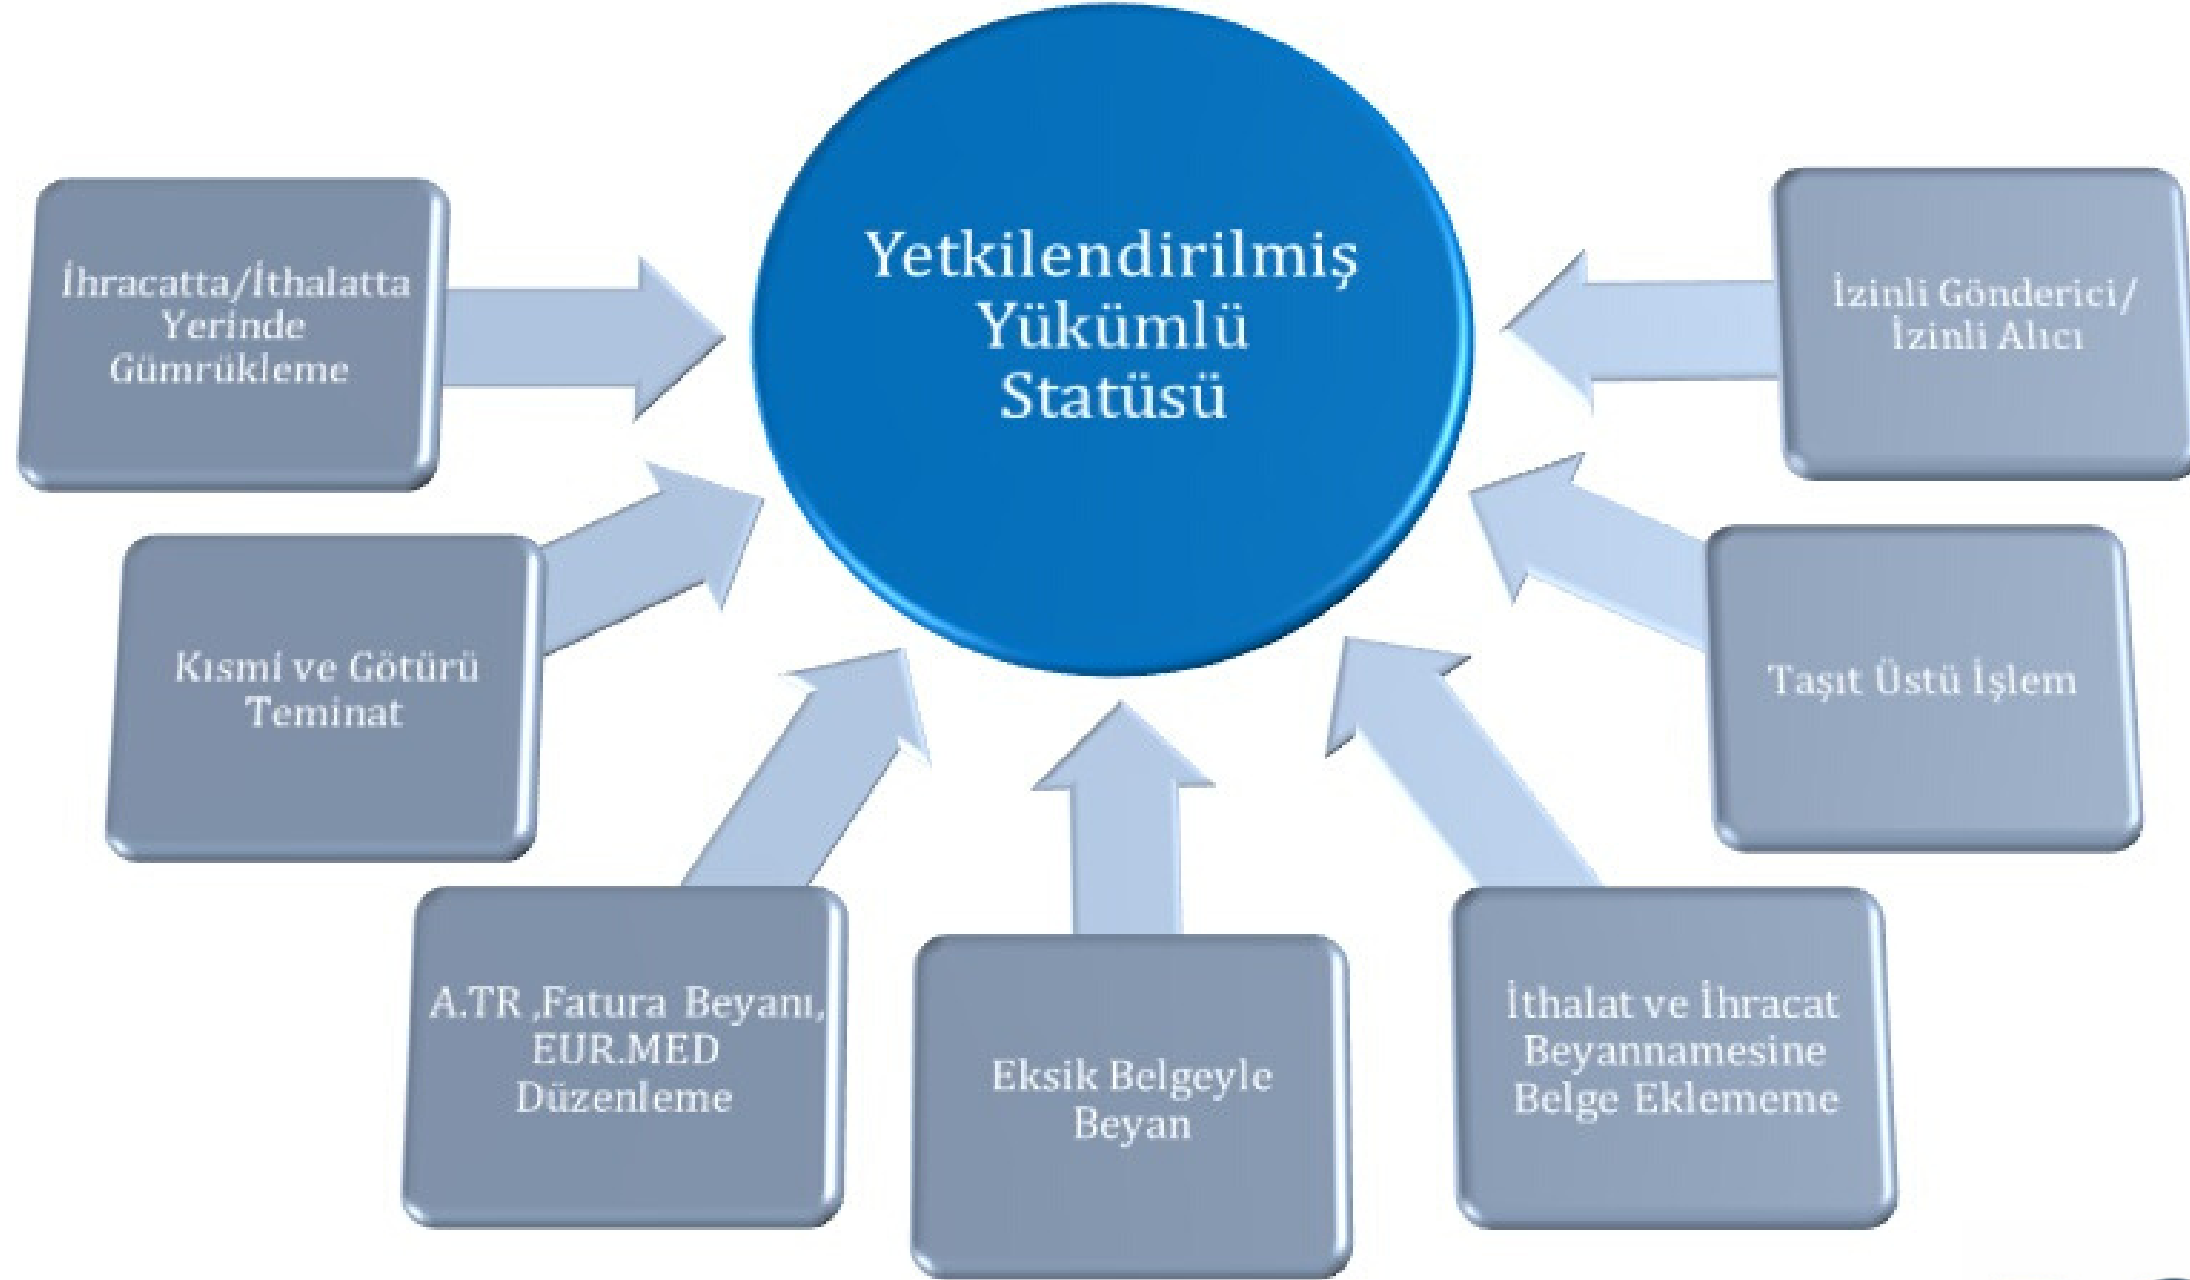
Yetkilendirilmiş Yükümlü Statüsü

İhracatta/İthalatta Yerinde Gümrükleme

Kısmi ve Götürü Teminat

A.TR ,Fatura Beyanı, EUR.MED Düzenleme

Eksik Belgeyle Beyan

İthalat ve İhracat Beyannamesine Belge Eklememe

Taşıt Üstü İşlem

İzinli Gönderici/ İzinli Alıcı